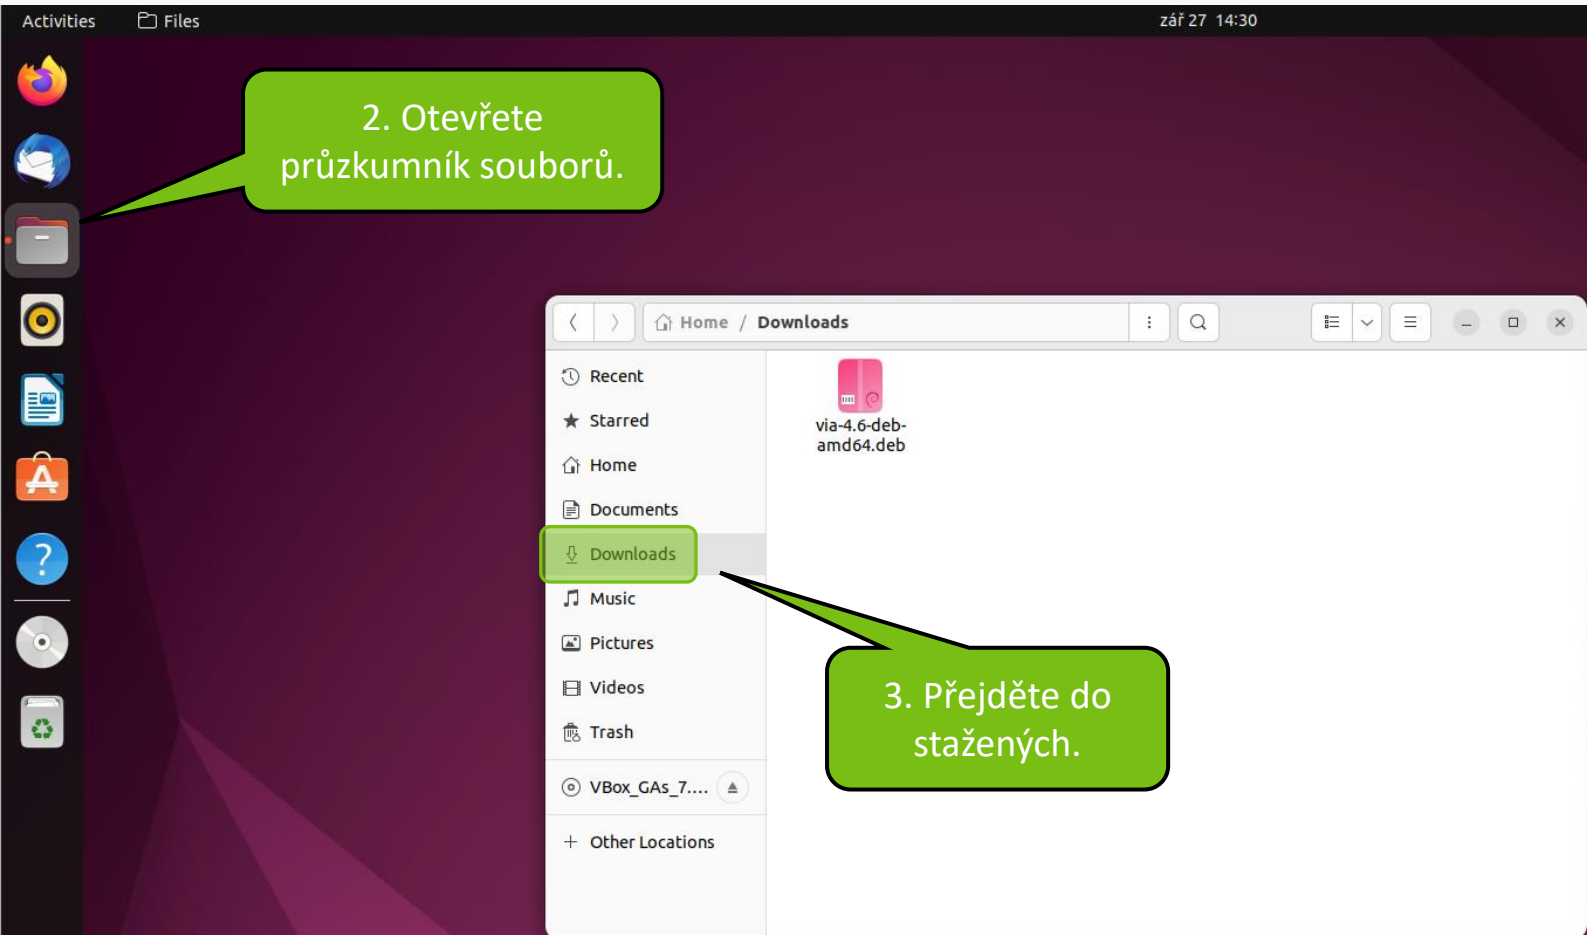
Activities Files zář 27 14:30

2. Otevřete průzkumník souborů.

Home / Downloads

Recent
Starred
Home
Documents
Downloads
Music
Pictures
Videos
Trash
VBox_GAs_7....
Other Locations

via-4.6-deb-amd64.deb

3. Přejděte do stažených.